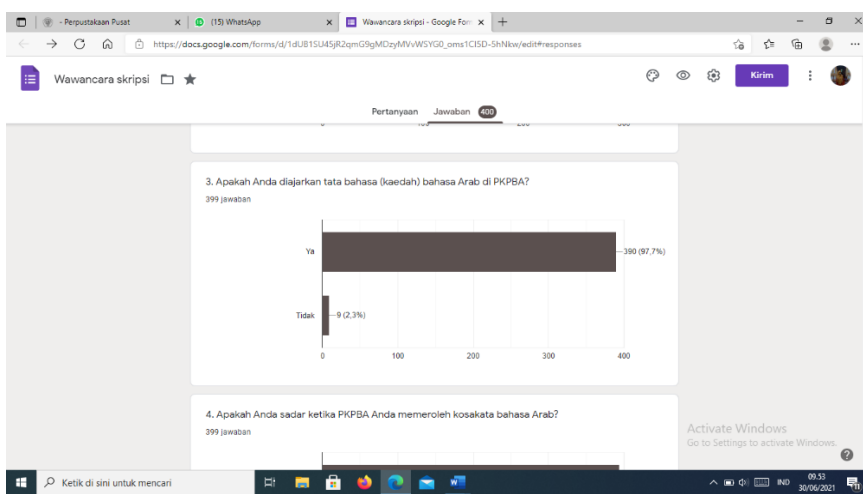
- Perpustakaan Pusat
(15) WhatsApp
Wawancara skripsi - Google Form
https://docs.google.com/forms/d/1dUB1SU45jR2qmG9gMDzyMVvWSYG0_oms1CI5D-5hNkw/edit#responses

Wawancara skripsi

Kirim

Pertanyaan Jawaban 400

0 100 200 300

3. Apakah Anda diajarkan tata bahasa (kaedah) bahasa Arab di PKPBA?
399 jawaban

Ya
390 (97,7%)
Tidak
9 (2,3%)
0 100 200 300 400

4. Apakah Anda sadar ketika PKPBA Anda memeroleh kosakata bahasa Arab?
399 jawaban

Activate Windows
Go to Settings to activate Windows.

Ketik di sini untuk mencari
IND 09.53 30/06/2021